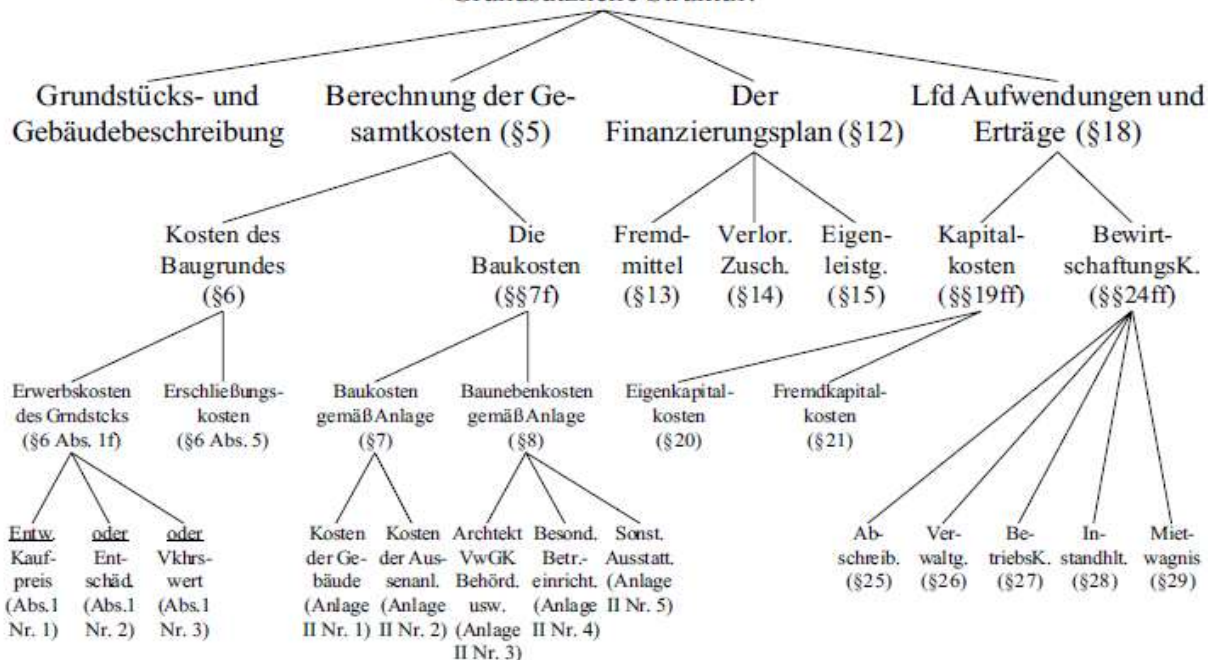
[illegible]

Grundstücks- und Gebäudebeschreibung

Berechnung der Gesamtkosten (§5)

Der Finanzierungsplan (§12)

Lfd Aufwendungen und Erträge (§18)

Kosten des Baugrundes (§6)

Die Baukosten (§§7f)

Fremdmittel (§13)

Verlor. Zusch. (§14)

Eigenleistg. (§15)

Kapitalkosten (§§19ff)

BewirtschaftungsK. (§§24ff)

Erwerbskosten des Grndstcks (§6 Abs. 1f)

Erschließungskosten (§6 Abs. 5)

Baukosten gemäß Anlage (§7)

Baunebenkosten gemäß Anlage (§8)

Eigenkapitalkosten (§20)

Fremdkapitalkosten (§21)

Entw. Kaufpreis (Abs.1 Nr. 1)

oder Entschäd. (Abs.1 Nr. 2)

oder Vkhrswert (Abs.1 Nr. 3)

Kosten der Gebäude (Anlage II Nr. 1)

Kosten der Aussenanl. (Anlage II Nr. 2)

Archtekt VwGK Behörd. usw. (Anlage II Nr. 3)

Besond. Betr.-einricht. (Anlage II Nr. 4)

Sonst. Ausstatt. (Anlage II Nr. 5)

Abschreib. (§25)

Verwaltg. (§26)

BetriebsK. (§27)

Instandhlt. (§28)

Mietwagnis (§29)